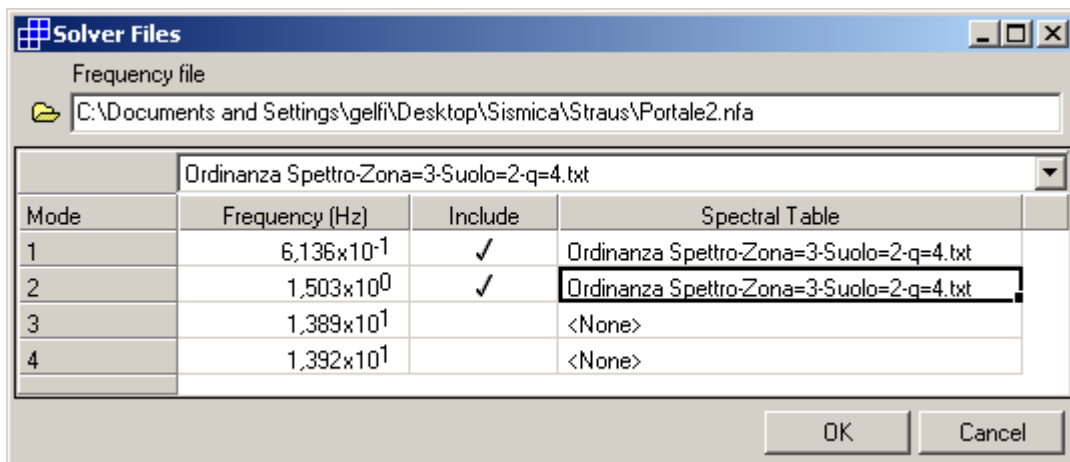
Solver Files

Frequency file

C:\Documents and Settings\gelfi\Desktop\Sismica\Straus\Portale2.nfa

Ordinanza Spettro-Zona=3-Suolo=2-q=4.txt

| Mode | Frequency (Hz) | Include | Spectral Table |
|---|---|---|---|
| 1 | $6{,}136\times10^{-1}$ | ✓ | Ordinanza Spettro-Zona=3-Suolo=2-q=4.txt |
| 2 | $1{,}503\times10^{0}$ | ✓ | Ordinanza Spettro-Zona=3-Suolo=2-q=4.txt |
| 3 | $1{,}389\times10^{1}$ | | <None> |
| 4 | $1{,}392\times10^{1}$ | | <None> |

OK Cancel